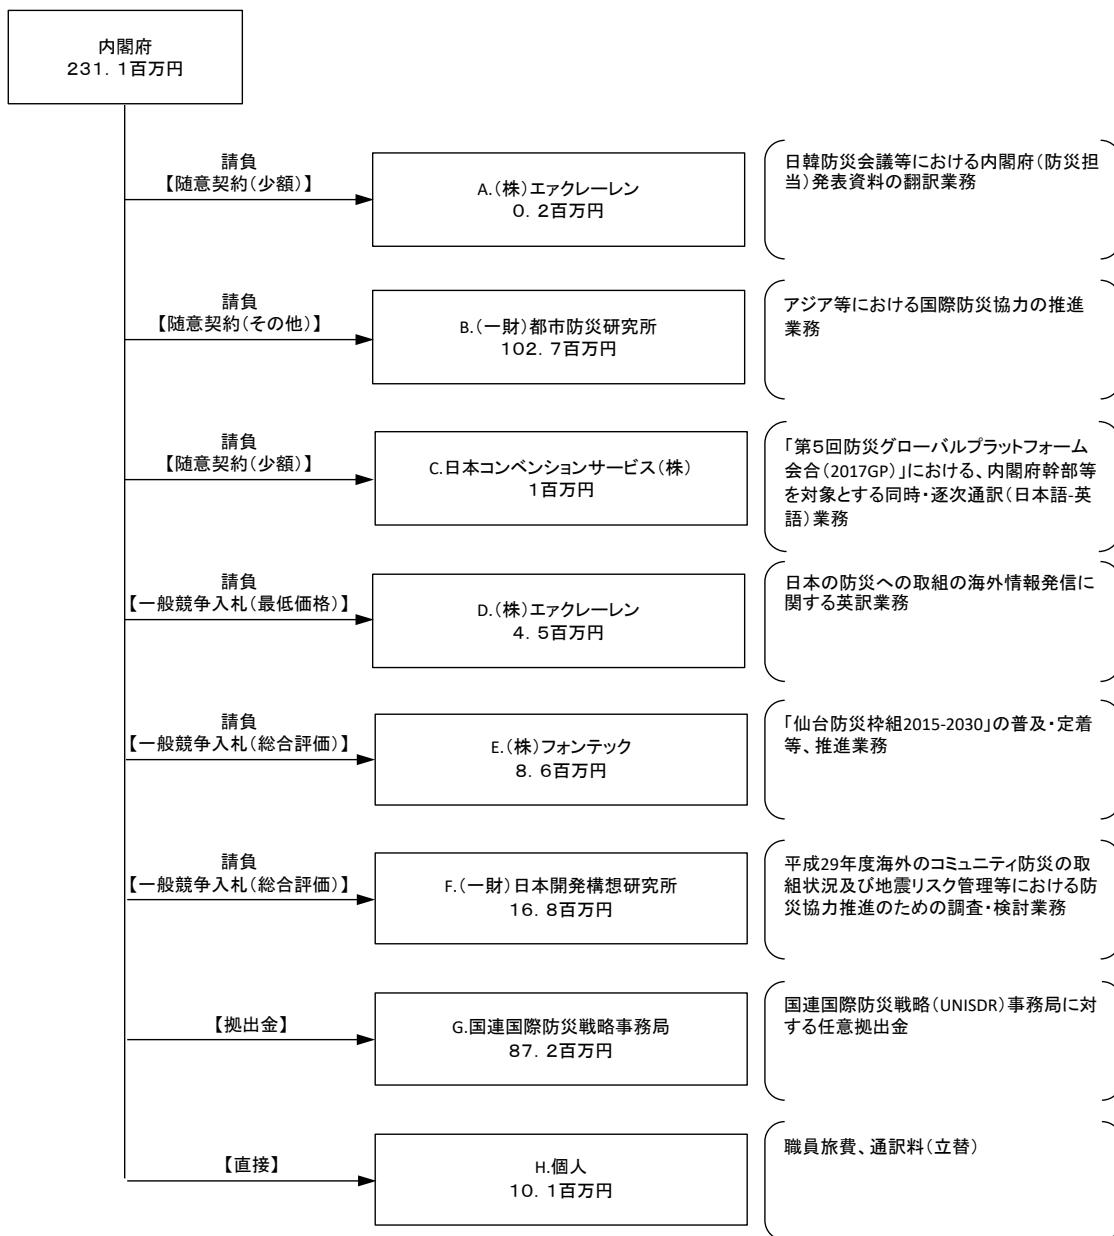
内閣府
231．1百万円

請負
【随意契約（少額）】

A.（株）エァクレーレン
0．2百万円

日韓防災会議等における内閣府（防災担当）発表資料の翻訳業務

請負
【随意契約（その他）】

B.（一財）都市防災研究所
102．7百万円

アジア等における国際防災協力の推進業務

請負
【随意契約（少額）】

C.日本コンベンションサービス（株）
1百万円

「第5回防災グローバルプラットフォーム会合（2017GP）」における、内閣府幹部等を対象とする同時・逐次通訳（日本語-英語）業務

請負
【一般競争入札（最低価格）】

D.（株）エァクレーレン
4．5百万円

日本の防災への取組の海外情報発信に関する英訳業務

請負
【一般競争入札（総合評価）】

E.（株）フォンテック
8．6百万円

「仙台防災枠組2015-2030」の普及・定着等、推進業務

請負
【一般競争入札（総合評価）】

F.（一財）日本開発構想研究所
16．8百万円

平成29年度海外のコミュニティ防災の取組状況及び地震リスク管理等における防災協力推進のための調査・検討業務

【拠出金】

G.国連国際防災戦略事務局
87．2百万円

国連国際防災戦略（UNISDR）事務局に対する任意拠出金

【直接】

H.個人
10．1百万円

職員旅費、通訳料（立替）